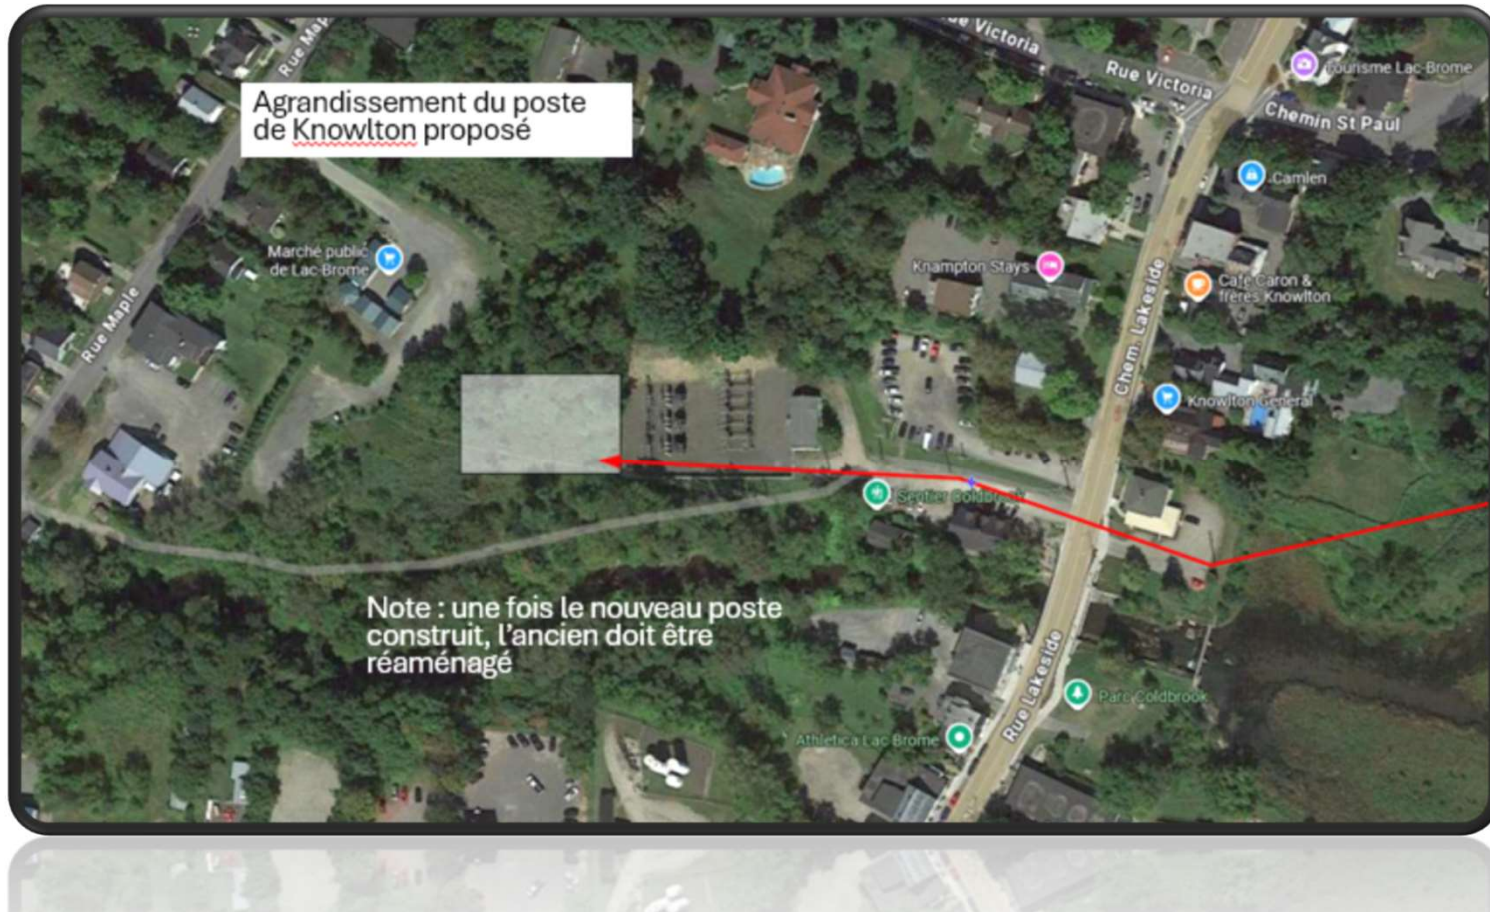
Agrandissement du poste de Knowlton proposé

Rue Maple

Rue Victoria

Rue Victoria

Tourisme Lac-Brome

Chemin St Paul

Camlen

Marché public de Lac-Brome

Knampton Stays

Café Caron & frères Knowlton

Rue Maple

Chem. Lakeside

Knowlton General

Sentier Coldbrook

Note : une fois le nouveau poste construit, l'ancien doit être réaménagé

Rue Lakeside

Parc Coldbrook

Athletica Lac Brome